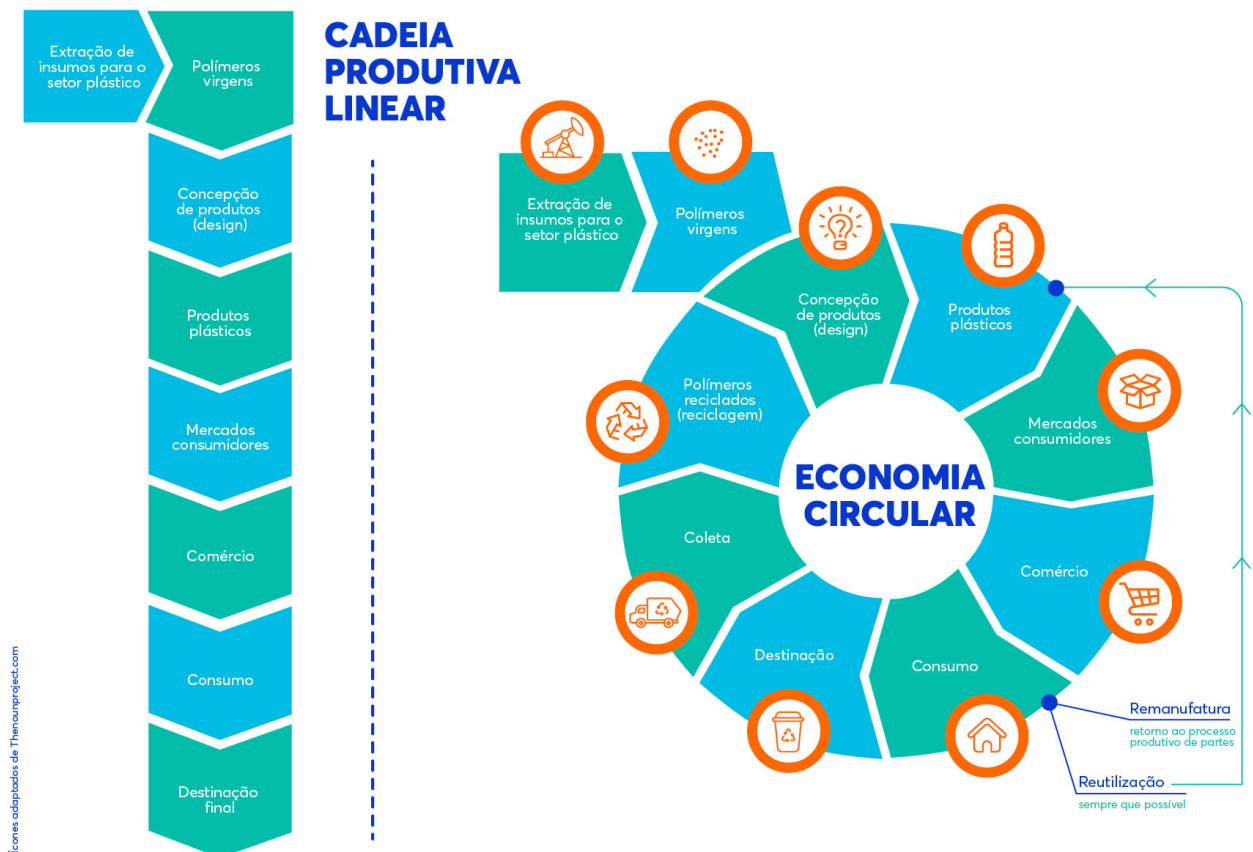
Extração de insumos para o setor plástico

Polímeros virgens

CADEIA PRODUTIVA LINEAR

Concepção de produtos (design)

Produtos plásticos

Mercados consumidores

Comércio

Consumo

Destinação final

Extração de insumos para o setor plástico

Polímeros virgens

Concepção de produtos (design)

Produtos plásticos

Mercados consumidores

Comércio

Consumo

Destinação

Coleta

Polímeros reciclados (reciclagem)

ECONOMIA CIRCULAR

Remanufatura
retorno ao processo produtivo de partes

Reutilização
sempre que possível

ícones adaptados de Thenounproject.com